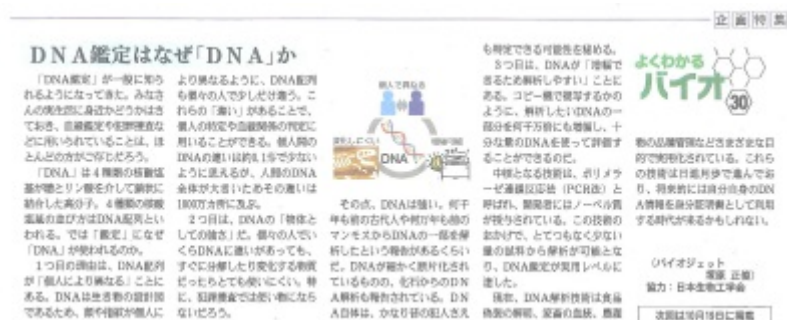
企画特集

DNA鑑定はなぜ「DNA」か

「DNA鑑定」が一般に知られるようになってきた。みなさんの周囲に身近かどうかはさておき、血縁鑑定や犯罪捜査などに用いられていることは、ほとんどの方がご存じだろう。

「DNA」は4種類の塩基と糖とリン酸を介して鎖状に結合した高分子。4種類の塩基配列の並び方はDNA配列といわれる。では「鑑定」になぜ「DNA」が使われるのか。

1つ目の理由は、DNA配列が「個人により異なる」ことにある。DNAは生き物の設計図であるため、親や同胞が個人により異なるように、DNA配列も個々の人で少しだけ違う。これらの「違い」があることで、個人の特定や血縁関係の判定に用いることができる。個人間のDNAの違いは約0.1%ですくないように思えるが、人間のDNA全体が大きいためその違いは300万か所にも及ぶ。

2つ目は、DNAの「物体としての強さ」だ。個々の人でいくらDNAに違いがあっても、すぐに分解したり変化する物質だったとしても使いにくい。特に、犯罪捜査では使い物にならないだろう。

DNA

その点、DNAは強い。何千年も前の古代人や何万年も前のマンモスからDNAの一部を解析したという報告があるくらいだ。DNAが細かく断片化されているものの、化石からのDNA解析も報告されている。DNA自体は、かなり昔の犯人さえも特定できる可能性を秘める。

3つ目は、DNAが「増幅できるため解析しやすい」ことにある。コピー機で複写するかのように、解析したいDNAの一部分を何千万倍にも増幅し、十分な量のDNAを使って評価することができるのだ。

中核となる技術は、ポリメラーゼ連鎖反応法（PCR法）と呼ばれ、開発者にはノーベル賞が授与されている。この技術のおかげで、とてもなく少ない量の試料から解析が可能となり、DNA鑑定が実用レベルに達した。

現在、DNA解析技術は食品偽装の解明、家畜の血統、農業

よくわかるバイオ 30

物の品種管理などさまざまな目的で実用化されている。これらの技術は日進月歩で進んでおり、将来的には自分自身のDNA情報を身分証明書として利用する時代が来るかもしれない。

（バイオジェット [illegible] 正樹）
協力：日本生物工学会

次回は10月19日に掲載